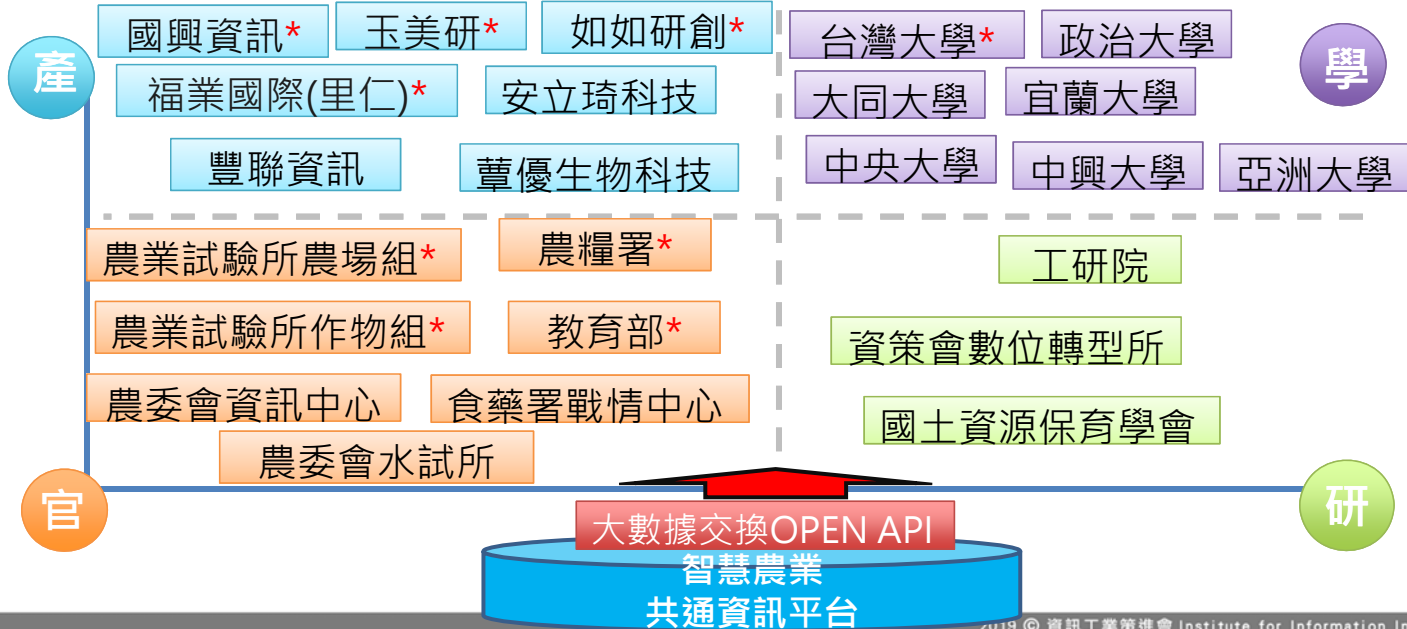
產

國興資訊*
玉美研*
如如研創*
福業國際(里仁)*
安立琦科技
豐聯資訊
薑優生物科技

學

台灣大學*
政治大學
大同大學
宜蘭大學
中央大學
中興大學
亞洲大學

官

農業試驗所農場組*
農糧署*
農業試驗所作物組*
教育部*
農委會資訊中心
食藥署戰情中心
農委會水試所

研

工研院
資策會數位轉型所
國土資源保育學會

大數據交換OPEN API
智慧農業
共通資訊平台

2019 © 資訊工業策進會 Institute for Information In